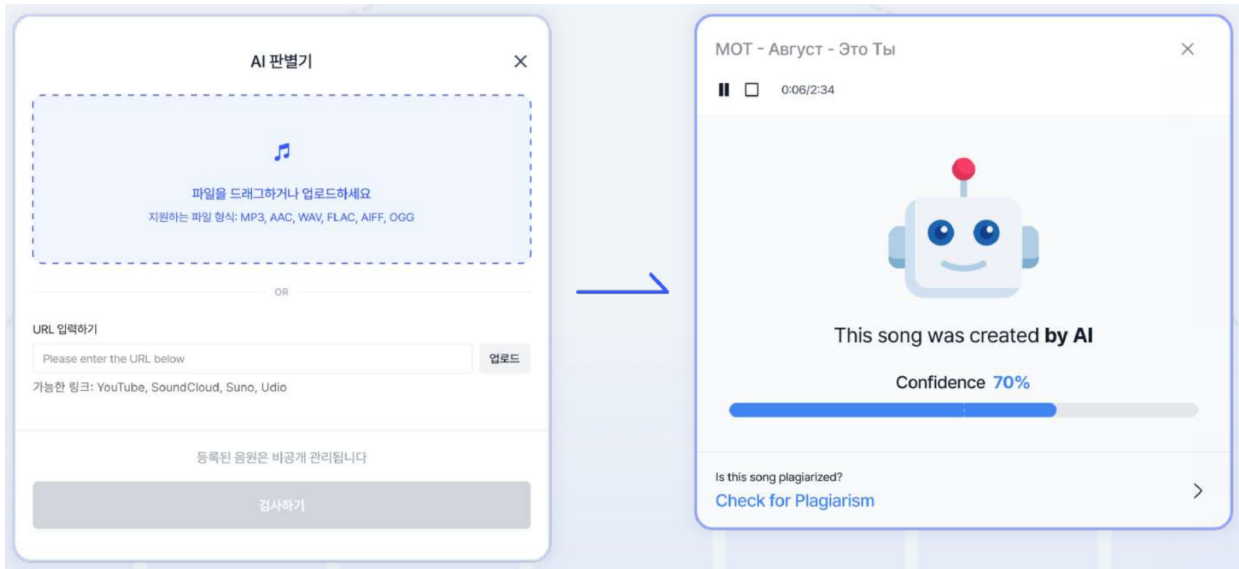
AI 판별기

✕

파일을 드래그하거나 업로드하세요

지원하는 파일 형식: MP3, AAC, WAV, FLAC, AIFF, OGG

OR

URL 입력하기

Please enter the URL below

업로드

가능한 링크: YouTube, SoundCloud, Suno, Udio

등록된 음원은 비공개 관리됩니다

검사하기

MOT - Август - Это Ты

✕

0:06/2:34

This song was created **by AI**

Confidence 70%

Is this song plagiarized?

Check for Plagiarism